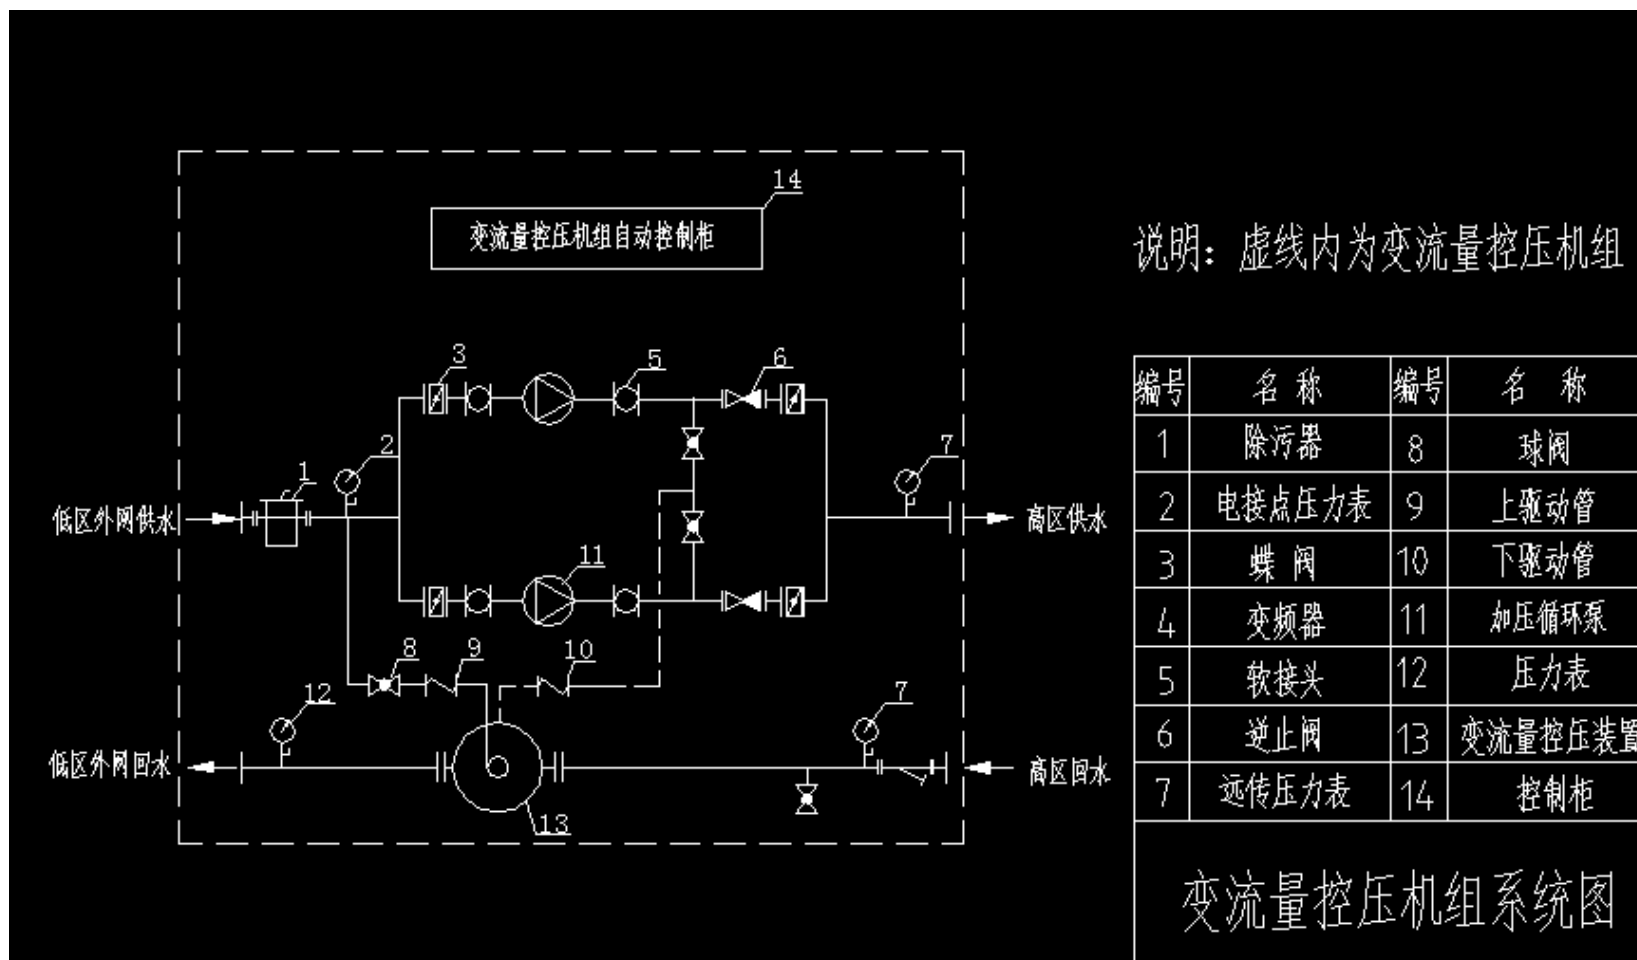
14

变流量控压机组自动控制柜

3
5
6
2
7
1
低区外网供水
高区供水
11
8
9
10
12
7
低区外网回水
高区回水
13

说明：虚线内为变流量控压机组

| 编号 | 名 称 | 编号 | 名 称 |
|---|---|---|---|
| 1 | 除污器 | 8 | 球阀 |
| 2 | 电接点压力表 | 9 | 上驱动管 |
| 3 | 蝶 阀 | 10 | 下驱动管 |
| 4 | 变频器 | 11 | 加压循环泵 |
| 5 | 软接头 | 12 | 压力表 |
| 6 | 逆止阀 | 13 | 变流量控压装置 |
| 7 | 远传压力表 | 14 | 控制柜 |

变流量控压机组系统图